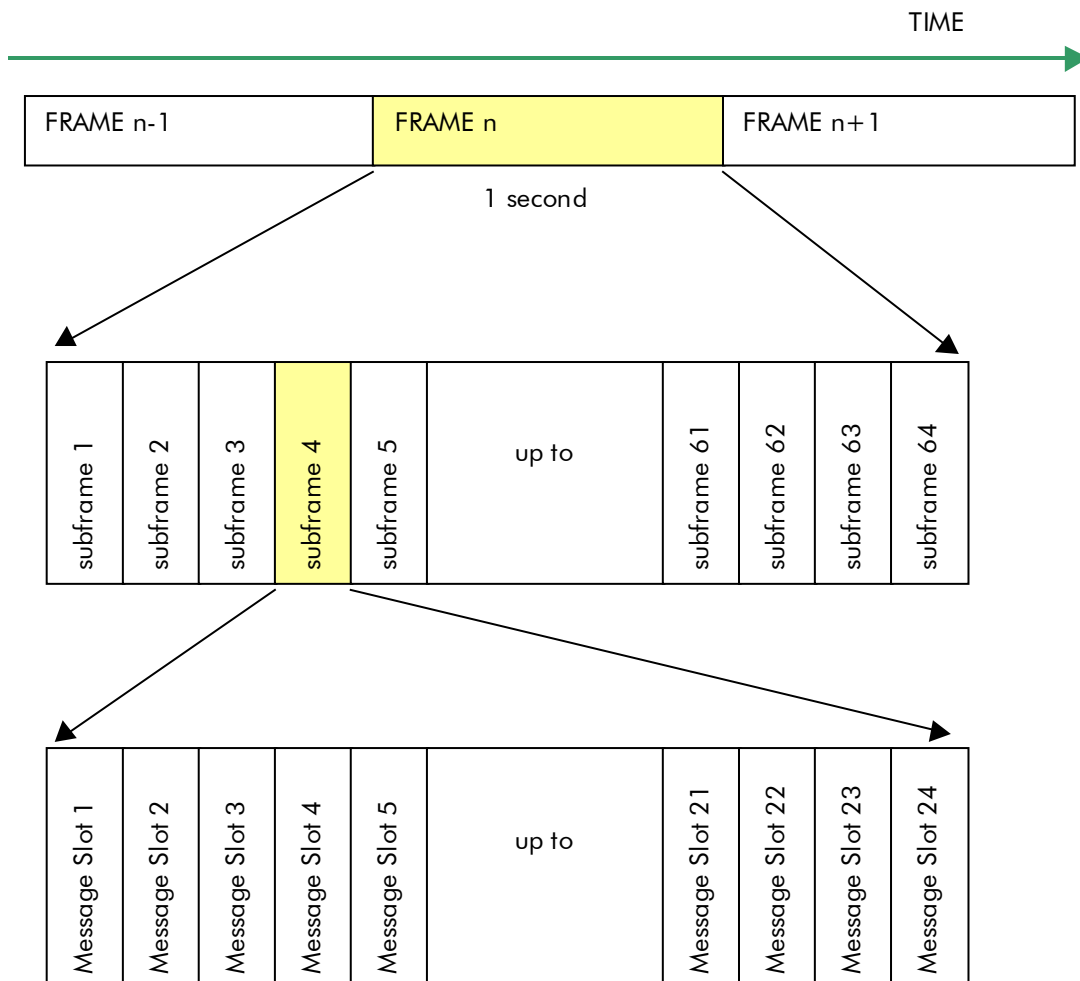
TIME

| FRAME n-1 | FRAME n | FRAME n+1 |
|---|---|---|

1 second

| subframe 1 | subframe 2 | subframe 3 | subframe 4 | subframe 5 | up to | subframe 61 | subframe 62 | subframe 63 | subframe 64 |
|---|---|---|---|---|---|---|---|---|---|

| Message Slot 1 | Message Slot 2 | Message Slot 3 | Message Slot 4 | Message Slot 5 | up to | Message Slot 21 | Message Slot 22 | Message Slot 23 | Message Slot 24 |
|---|---|---|---|---|---|---|---|---|---|